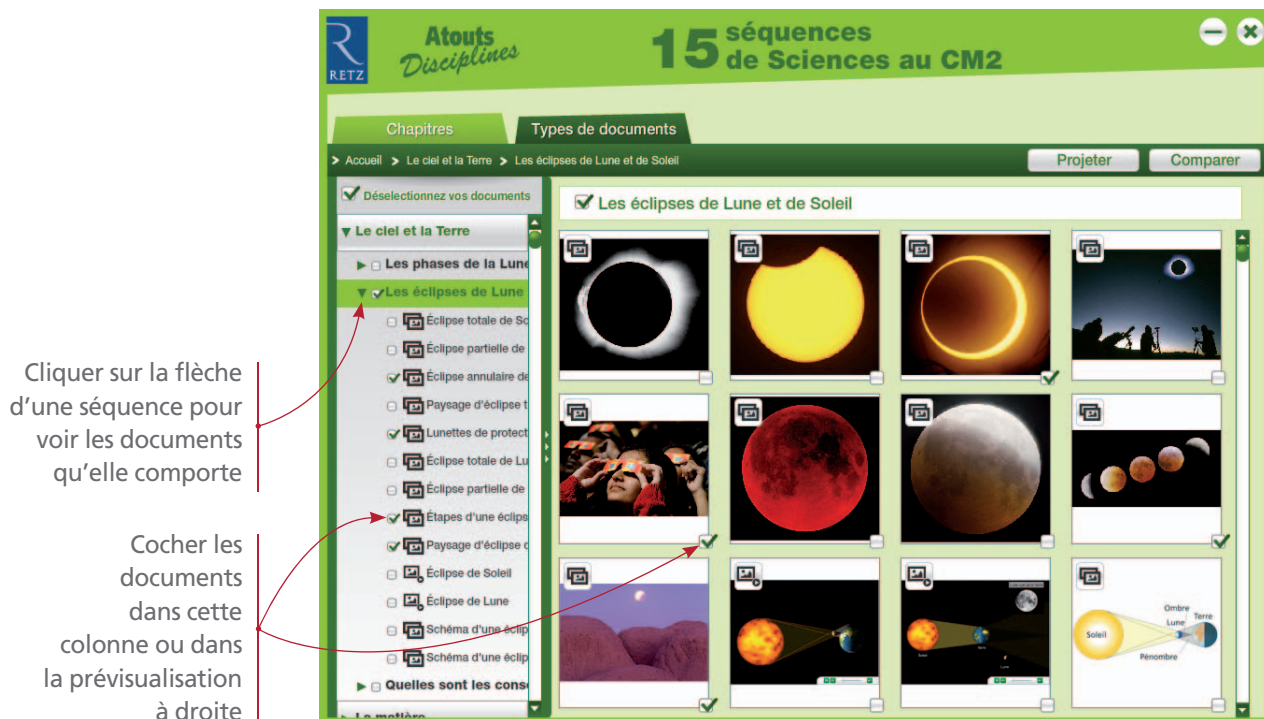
Cliquer sur la flèche d'une séquence pour voir les documents qu'elle comporte

Cocher les documents dans cette colonne ou dans la prévisualisation à droite

RETZ

Atouts Disciplines

15 séquences de Sciences au CM2

Chapitres

Types de documents

> Accueil > Le ciel et la Terre > Les éclipses de Lune et de Soleil

Projeter

Comparer

Déselectionnez vos documents

Le ciel et la Terre

Les phases de la Lune

Les éclipses de Lune

Éclipse totale de So

Éclipse partielle de

Éclipse annulaire de

Paysage d'éclipse t

Lunettes de protect

Éclipse totale de Lu

Éclipse partielle de

Étapes d'une éclips

Paysage d'éclipse d

Éclipse de Soleil

Éclipse de Lune

Schéma d'une éclip

Schéma d'une éclip

Quelles sont les cons

La matière

Les éclipses de Lune et de Soleil

Ombre

Terre

Lune

Soleil

Pénombre